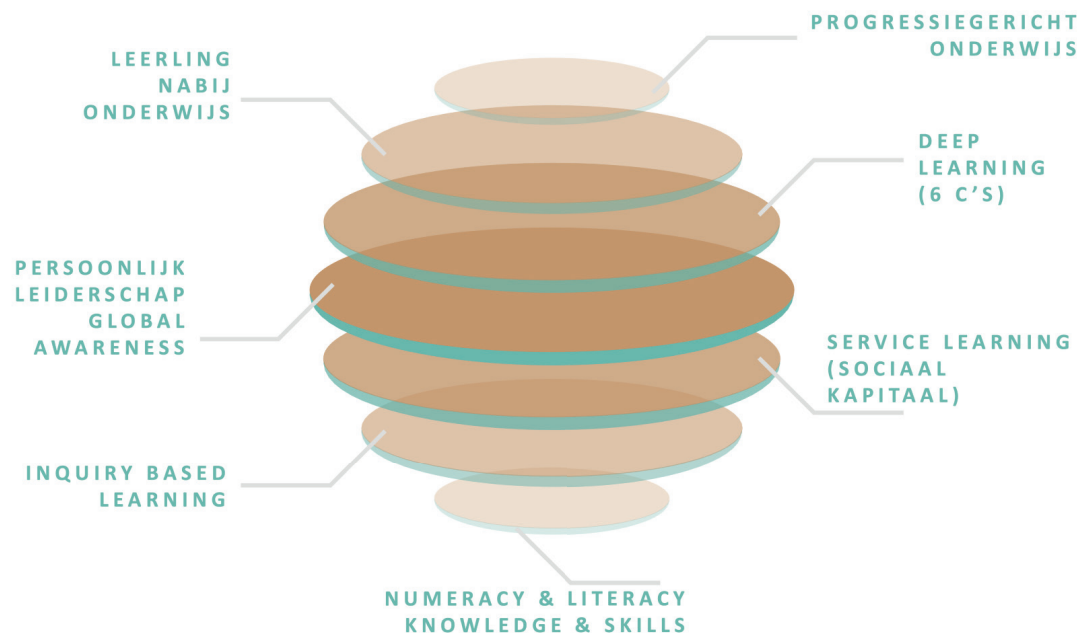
LEERLING NABIJ ONDERWIJS

PROGRESSIEGERICHT ONDERWIJS

DEEP LEARNING (6 C'S)

PERSOONLIJK LEIDERSCHAP GLOBAL AWARENESS

SERVICE LEARNING (SOCIAAL KAPITAAL)

INQUIRY BASED LEARNING

NUMERACY & LITERACY KNOWLEDGE & SKILLS